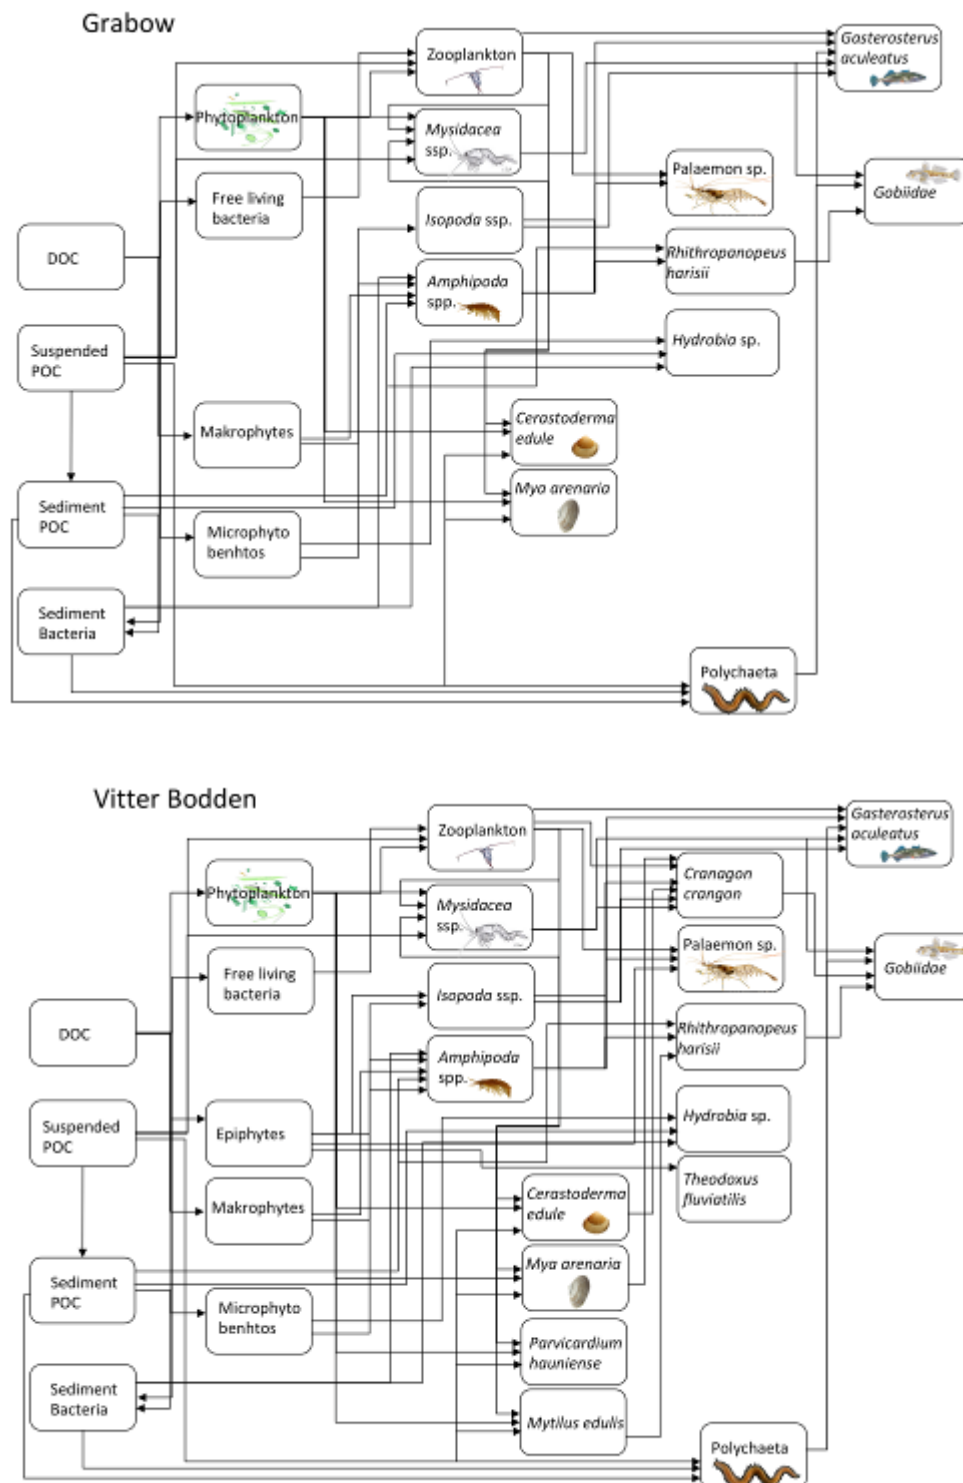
Grabow

Zooplankton

Gasterosterus aculeatus

Phytoplankton

Mysidacea ssp.

Palaemon sp.

Gobiidae

Free living bacteria

Isopoda ssp.

DOC

Rhithropanopeus harisii

Amphipoda spp.

Suspended POC

Hydrobia sp.

Makrophytes

Cerastoderma edule

Sediment POC

Mya arenaria

Microphyto benhtos

Sediment Bacteria

Polychaeta

Vitter Bodden

Zooplankton

Gasterosterus aculeatus

Phytoplankton

Cranagon crangon

Mysidacea ssp.

Palaemon sp.

Gobiidae

Free living bacteria

Isopoda ssp.

DOC

Rhithropanopeus harisii

Amphipoda spp.

Suspended POC

Epiphytes

Hydrobia sp.

Theodoxus fluviatilis

Makrophytes

Cerastoderma edule

Sediment POC

Mya arenaria

Microphyto benhtos

Parvicardium hauniense

Sediment Bacteria

Mytilus edulis

Polychaeta